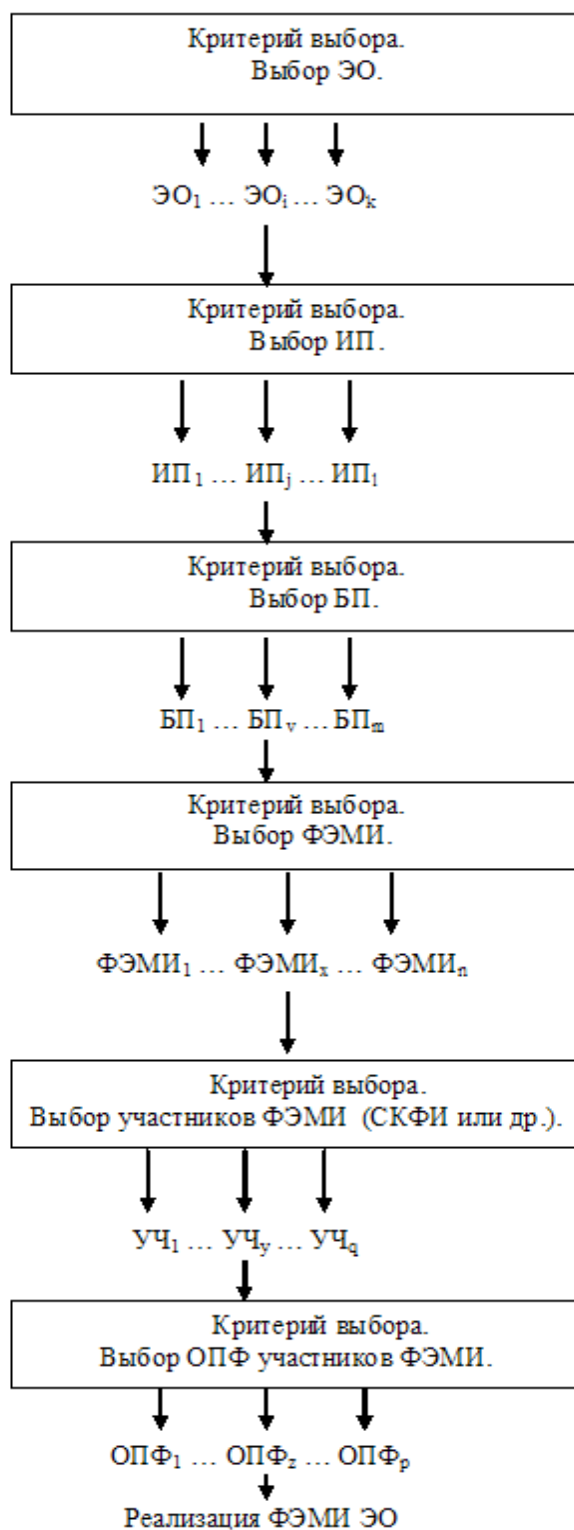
Критерий выбора.
Выбор ЭО.

$ЭО_1 \dots ЭО_i \dots ЭО_k$

Критерий выбора.
Выбор ИП.

$ИП_1 \dots ИП_j \dots ИП_l$

Критерий выбора.
Выбор БП.

$БП_1 \dots БП_v \dots БП_m$

Критерий выбора.
Выбор ФЭМИ.

$ФЭМИ_1 \dots ФЭМИ_x \dots ФЭМИ_n$

Критерий выбора.
Выбор участников ФЭМИ (СКФИ или др.).

$УЧ_1 \dots УЧ_y \dots УЧ_q$

Критерий выбора.
Выбор ОПФ участников ФЭМИ.

$ОПФ_1 \dots ОПФ_z \dots ОПФ_p$

Реализация ФЭМИ ЭО